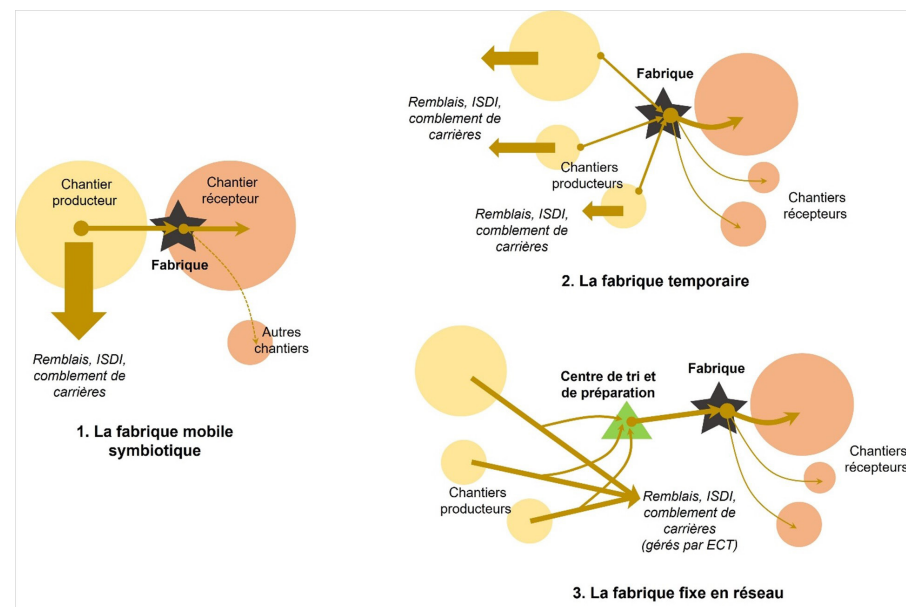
Chantier producteur

Chantier récepteur

Fabrique

Autres chantiers

Remblais, ISDI, comblement de carrières

1. La fabrique mobile symbiotique

Fabrique

Remblais, ISDI, comblement de carrières

Chantiers producteurs

Remblais, ISDI, comblement de carrières

Chantiers récepteurs

2. La fabrique temporaire

Centre de tri et de préparation

Fabrique

Chantiers récepteurs

Chantiers producteurs

Remblais, ISDI, comblement de carrières (gérés par ECT)

3. La fabrique fixe en réseau